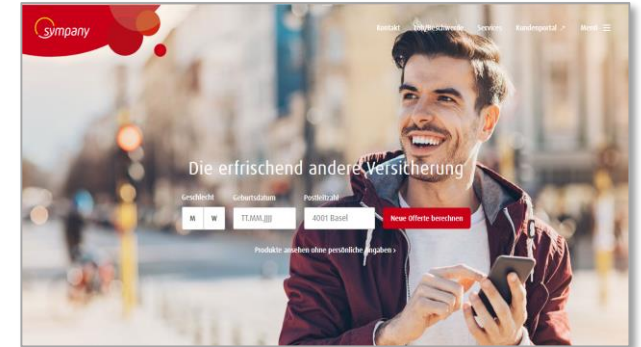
Sympany

Kontakt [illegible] Services Kundenportal ↗ Menü ☰

Die erfrischend andere Versicherung

Geschlecht
M W

Geburtsdatum
TT.MM.JJJJ

Postleitzahl
4001 Basel

Neue Offerte berechnen

Produkte ansehen ohne persönliche Angaben ›